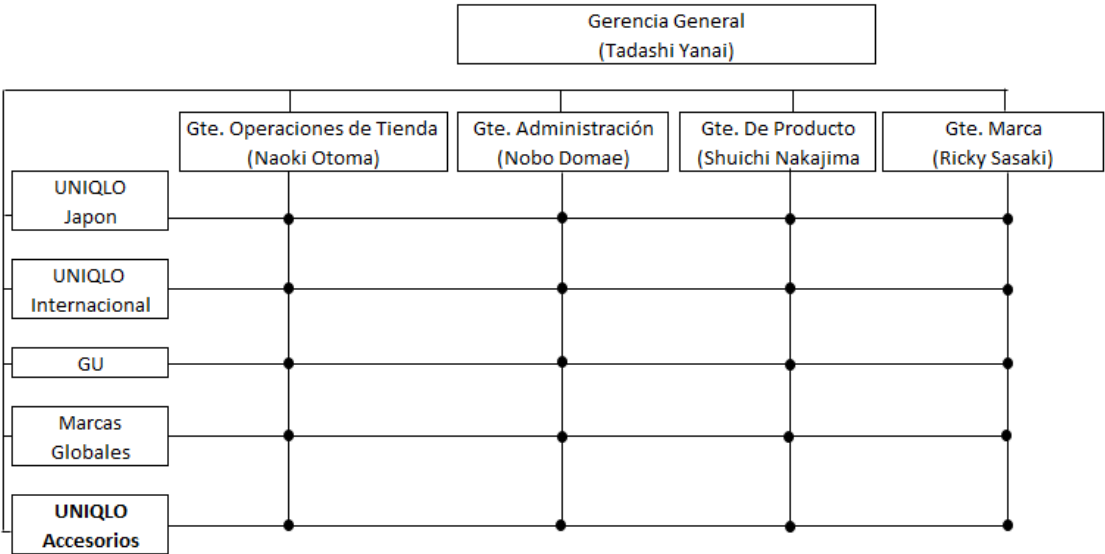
Gerencia General
(Tadashi Yanai)

Gte. Operaciones de Tienda
(Naoki Otoma)

Gte. Administración
(Nobo Domae)

Gte. De Producto
(Shuichi Nakajima

Gte. Marca
(Ricky Sasaki)

UNIQLO
Japon

UNIQLO
Internacional

GU

Marcas
Globales

**UNIQLO**
**Accesorios**